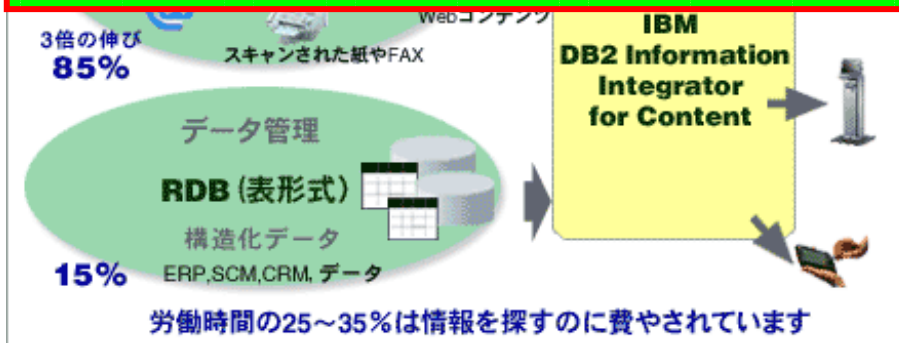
Webコンテンツ

3倍の伸び
85%

スキャンされた紙やFAX

IBM
DB2 Information
Integrator
for Content

データ管理

RDB（表形式）

構造化データ

15%

ERP,SCM,CRM, データ

労働時間の25～35%は情報を探すのに費やされています